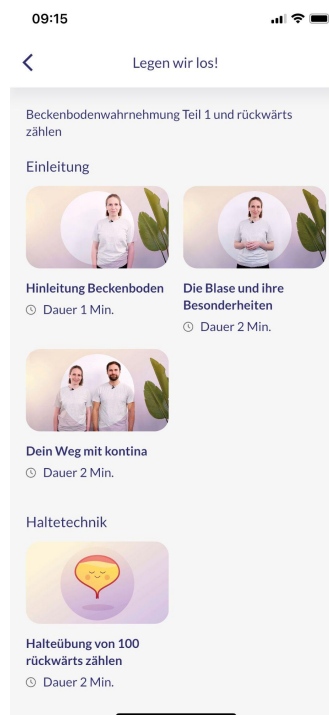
09:15

<

Legen wir los!

Beckenbodenwahrnehmung Teil 1 und rückwärts zählen

Einleitung

Hinleitung Beckenboden
Dauer 1 Min.

Die Blase und ihre Besonderheiten
Dauer 2 Min.

Dein Weg mit kontina
Dauer 2 Min.

Haltetechnik

Halteübung von 100 rückwärts zählen
Dauer 2 Min.